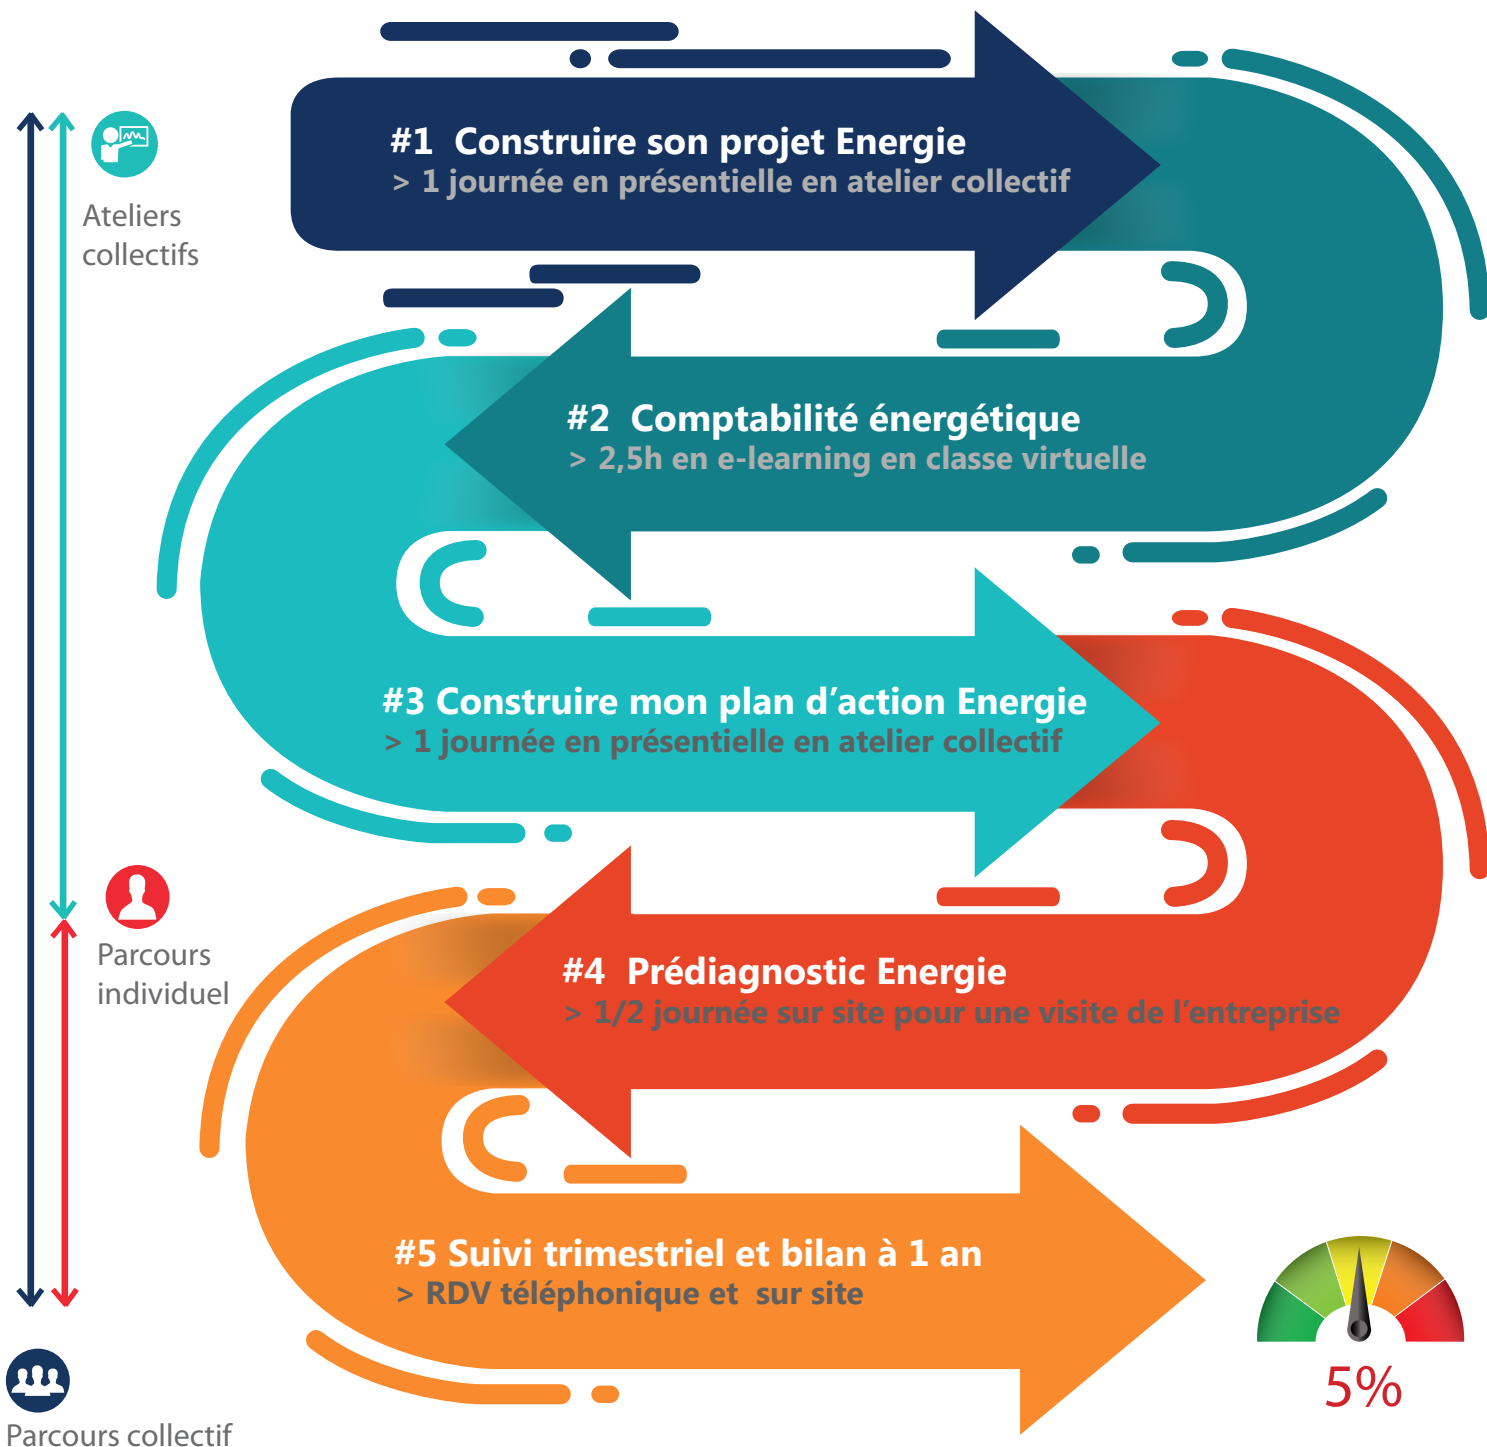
Ateliers collectifs

#1 Construire son projet Energie
> 1 journée en présentielle en atelier collectif

#2 Comptabilité énergétique
> 2,5h en e-learning en classe virtuelle

#3 Construire mon plan d'action Energie
> 1 journée en présentielle en atelier collectif

Parcours individuel

#4 Prédiagnostic Energie
> 1/2 journée sur site pour une visite de l'entreprise

#5 Suivi trimestriel et bilan à 1 an
> RDV téléphonique et sur site

5%

Parcours collectif